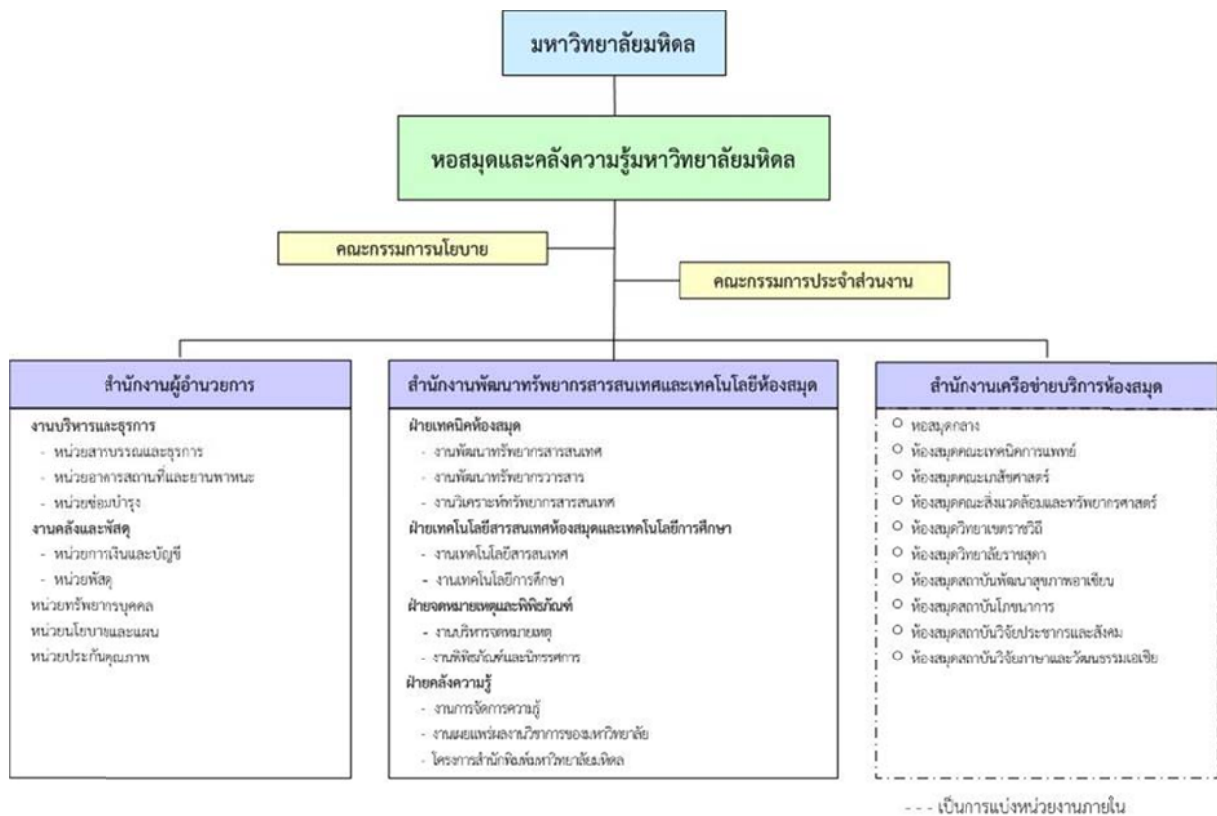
มหาวิทยาลัยมหิดล

หอสมุดและคลังความรู้มหาวิทยาลัยมหิดล

คณะกรรมการนโยบาย

คณะกรรมการประจำส่วนงาน

สำนักงานผู้อำนวยการ

งานบริหารและธุรการ
- หน่วยสารบรรณและธุรการ
- หน่วยอาคารสถานที่และยานพาหนะ
- หน่วยซ่อมบำรุง
งานคลังและพัสดุ
- หน่วยการเงินและบัญชี
- หน่วยพัสดุ
หน่วยทรัพยากรบุคคล
หน่วยนโยบายและแผน
หน่วยประกันคุณภาพ

สำนักงานพัฒนาทรัพยากรสารสนเทศและเทคโนโลยีห้องสมุด

ฝ่ายเทคนิคห้องสมุด
- งานพัฒนาทรัพยากรสารสนเทศ
- งานพัฒนาทรัพยากรวารสาร
- งานวิเคราะห์ทรัพยากรสารสนเทศ
ฝ่ายเทคโนโลยีสารสนเทศห้องสมุดและเทคโนโลยีการศึกษา
- งานเทคโนโลยีสารสนเทศ
- งานเทคโนโลยีการศึกษา
ฝ่ายจดหมายเหตุและพิพิธภัณฑ์
- งานบริหารจดหมายเหตุ
- งานพิพิธภัณฑ์และนิทรรศการ
ฝ่ายคลังความรู้
- งานการจัดการความรู้
- งานเผยแพร่ผลงานวิชาการของมหาวิทยาลัย
- โครงการสำนักพิมพ์มหาวิทยาลัยมหิดล

สำนักงานเครือข่ายบริการห้องสมุด

○ หอสมุดกลาง
○ ห้องสมุดคณะเทคนิคการแพทย์
○ ห้องสมุดคณะเภสัชศาสตร์
○ ห้องสมุดคณะสิ่งแวดล้อมและทรัพยากรศาสตร์
○ ห้องสมุดวิทยาเขตราชวิถี
○ ห้องสมุดวิทยาลัยราชสุดา
○ ห้องสมุดสถาบันพัฒนาสุขภาพอาเซียน
○ ห้องสมุดสถาบันโภชนาการ
○ ห้องสมุดสถาบันวิจัยประชากรและสังคม
○ ห้องสมุดสถาบันวิจัยภาษาและวัฒนธรรมเอเชีย

- - - เป็นการแบ่งหน่วยงานภายใน